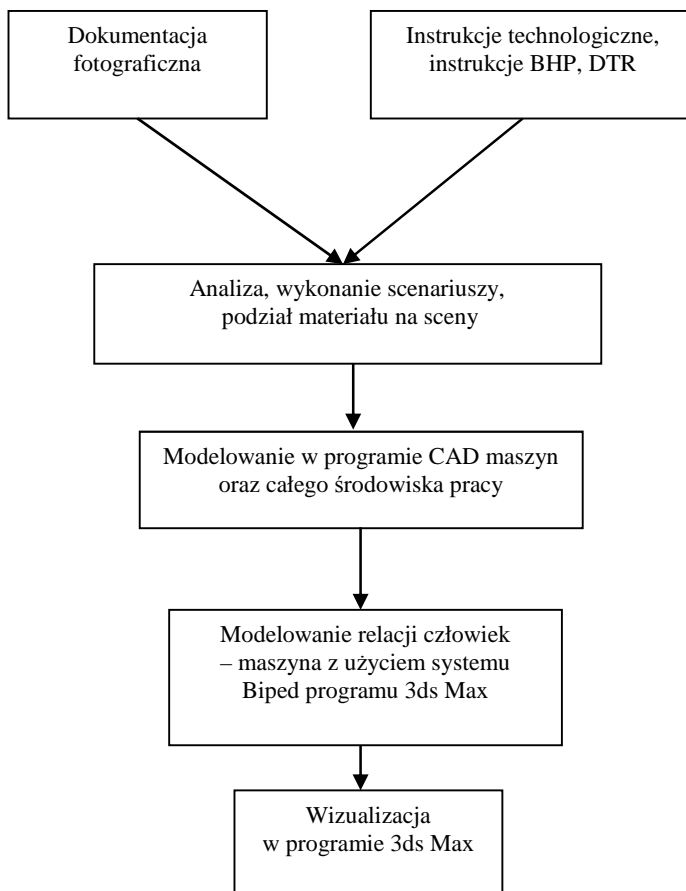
Dokumentacja fotograficzna

Instrukcje technologiczne, instrukcje BHP, DTR

Analiza, wykonanie scenariuszy, podział materiału na sceny

Modelowanie w programie CAD maszyn oraz całego środowiska pracy

Modelowanie relacji człowiek – maszyna z użyciem systemu Biped programu 3ds Max

Wizualizacja w programie 3ds Max